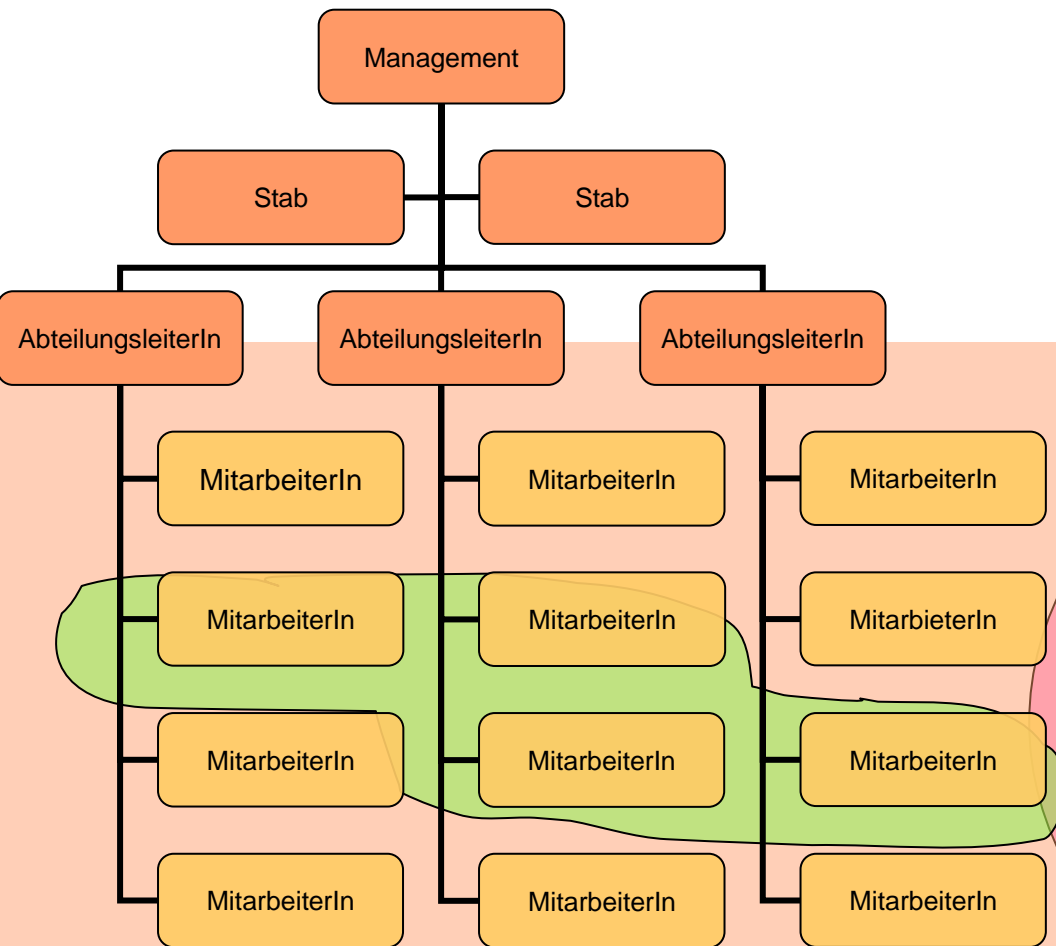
Management

Stab

Stab

AbteilungsleiterIn

AbteilungsleiterIn

AbteilungsleiterIn

MitarbeiterIn

MitarbeiterIn

MitarbeiterIn

MitarbeiterIn

MitarbeiterIn

MitarbeiterIn

MitarbeiterIn

MitarbeiterIn

MitarbeiterIn

MitarbeiterIn

MitarbieterIn

MitarbeiterIn

MitarbeiterIn